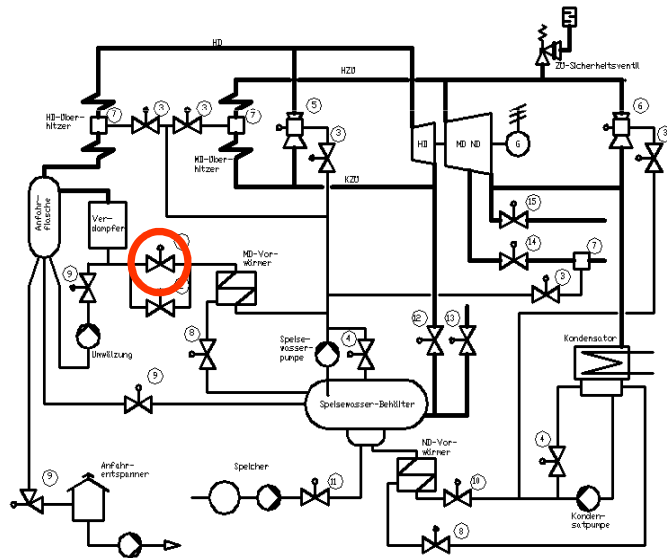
HD

HZÜ

ZÜ-Sicherheitsventil

HD-Überhitzer

7

3

3

7

MD-Überhitzer

5

3

6

3

HD

MD ND

G

KZÜ

Anfahrflasche

Verdampfer

15

14

7

8

9

MD-Vorwärmer

8

Umwälzung

Speisewasserpumpe

4

12

13

Kondensator

9

Speisewasser-Behälter

4

ND-Vorwärmer

9

Anfahrentspanner

Speicher

11

10

Kondensatpumpe

8